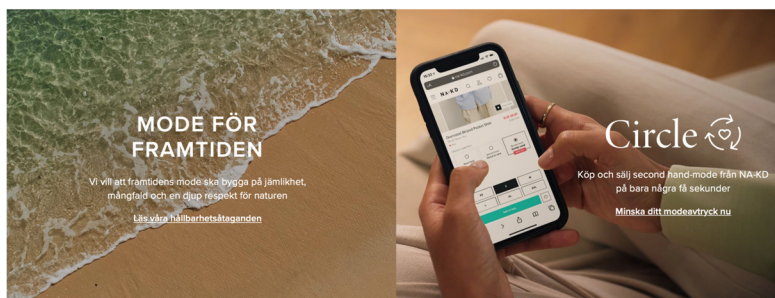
MODE FÖR FRAMTIDEN

Vi vill att framtidens mode ska bygga på jämlikhet, mångfald och en djup respekt för naturen

Läs våra hållbarhetsåtaganden

NA-KD

Circle

Köp och sälj second hand-mode från NA-KD på bara några få sekunder

Minska ditt modeavtryck nu